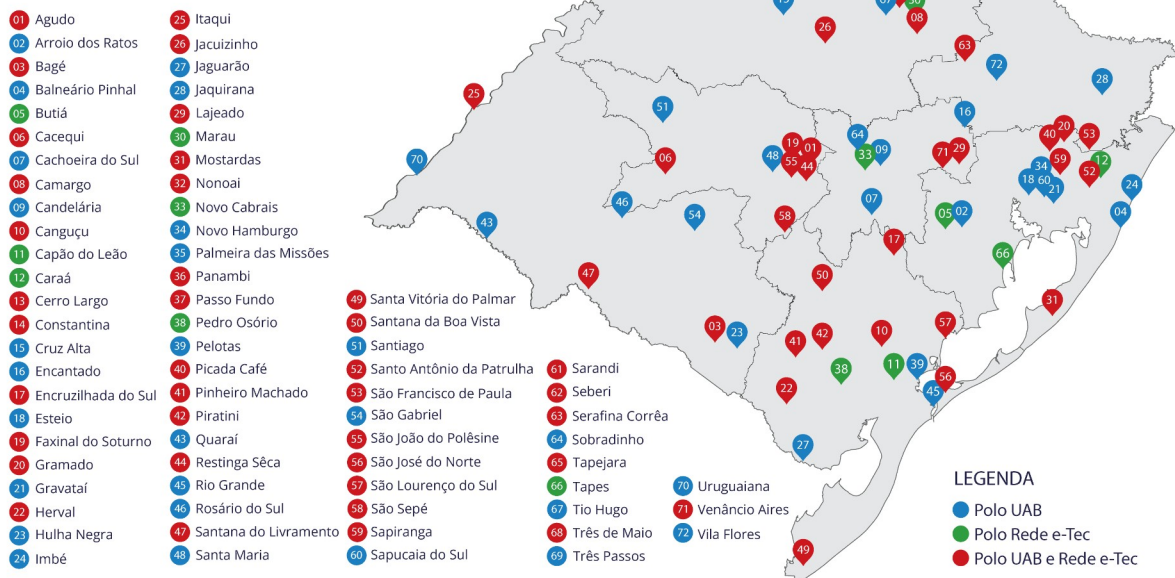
01 Agudo
02 Arroio dos Ratos
03 Bagé
04 Balneário Pinhal
05 Butiá
06 Cacequi
07 Cachoeira do Sul
08 Camargo
09 Candelária
10 Canguçu
11 Capão do Leão
12 Caraá
13 Cerro Largo
14 Constantina
15 Cruz Alta
16 Encantado
17 Encruzilhada do Sul
18 Esteio
19 Faxinal do Soturno
20 Gramado
21 Gravataí
22 Herval
23 Hulha Negra
24 Imbé

25 Itaqui
26 Jacuizinho
27 Jaguarão
28 Jaquirana
29 Lajeado
30 Marau
31 Mostardas
32 Nonoai
33 Novo Cabrais
34 Novo Hamburgo
35 Palmeira das Missões
36 Panambi
37 Passo Fundo
38 Pedro Osório
39 Pelotas
40 Picada Café
41 Pinheiro Machado
42 Piratini
43 Quaraí
44 Restinga Sêca
45 Rio Grande
46 Rosário do Sul
47 Santana do Livramento
48 Santa Maria

49 Santa Vitória do Palmar
50 Santana da Boa Vista
51 Santiago
52 Santo Antônio da Patrulha
53 São Francisco de Paula
54 São Gabriel
55 São João do Polêsine
56 São José do Norte
57 São Lourenço do Sul
58 São Sepé
59 Sapiranga
60 Sapucaia do Sul

61 Sarandi
62 Seberi
63 Serafina Corrêa
64 Sobradinho
65 Tapejara
66 Tapes
67 Tio Hugo
68 Três de Maio
69 Três Passos

70 Uruguaiana
71 Venâncio Aires
72 Vila Flores

19 67 30 08 26 63 72 28 25 51 16 64 09 19 01 55 44 48 33 71 29 40 20 53 59 12 34 60 18 21 52 24 70 06 46 54 07 05 02 04 43 58 17 66 47 50 31 03 23 42 41 10 57 11 38 39 56 45 22 27 49

LEGENDA
Polo UAB
Polo Rede e-Tec
Polo UAB e Rede e-Tec